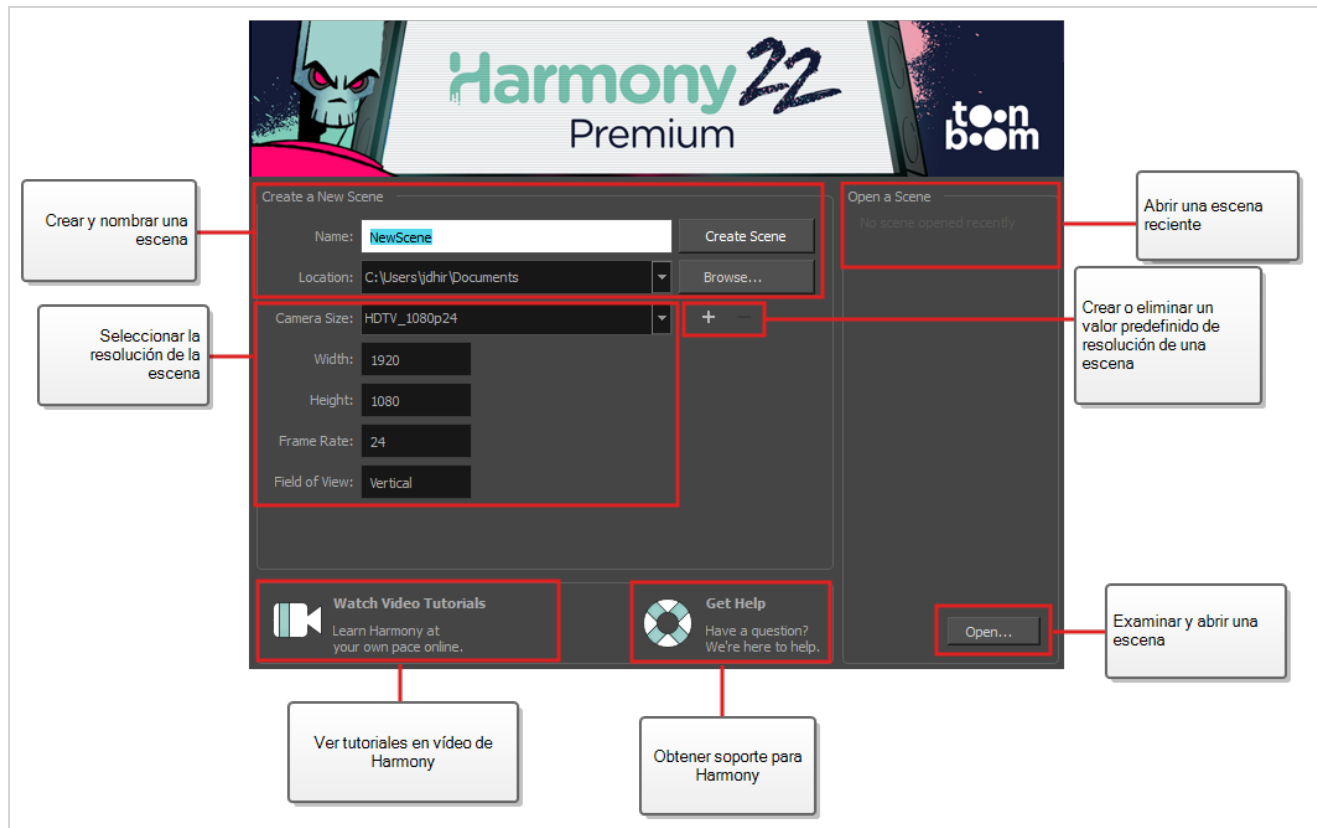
Harmony 22
Premium

toon boom

Create a New Scene

Name: NewScene

Create Scene

Location: C:\Users\jdhir\Documents

Browse...

Camera Size: HDTV_1080p24

+ −

Width: 1920

Height: 1080

Frame Rate: 24

Field of View: Vertical

Open a Scene

No scene opened recently

Watch Video Tutorials

Learn Harmony at your own pace online.

Get Help

Have a question? We're here to help.

Open...

Crear y nombrar una escena

Seleccionar la resolución de la escena

Abrir una escena reciente

Crear o eliminar un valor predefinido de resolución de una escena

Examinar y abrir una escena

Ver tutoriales en vídeo de Harmony

Obtener soporte para Harmony